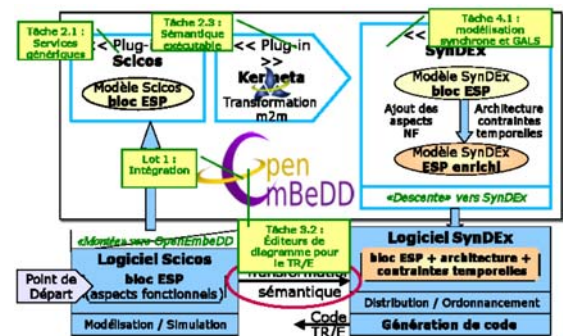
Tâche 2.1 : Services génériques

Tâche 2.3 : Sémantique exécutable

Tâche 4.1 : modélisation synchrone et GALS

<< Plug-in >> Scicos

Modèle Scicos bloc ESP

<< Plug-in >> Kermeta

Transformation m2m

<< Plug-in >> SynDEx

Modèle SynDEx bloc ESP

Ajout des aspects NF

Architecture contraintes temporelles

Modèle SynDEx ESP enrichi

Lot 1 : Intégration

OpenEmBeDD

«Descente» vers SynDEx

«Montée» vers OpenEmBeDD

Tâche 3.2 : Éditeurs de diagramme pour le TR/E

Logiciel Scicos

Point de Départ

bloc ESP (aspects fonctionnels)

Modélisation / Simulation

Transformation sémantique

Code TR/E

Logiciel SynDEx

bloc ESP + architecture + contraintes temporelles

Distribution / Ordonnancement

Génération de code